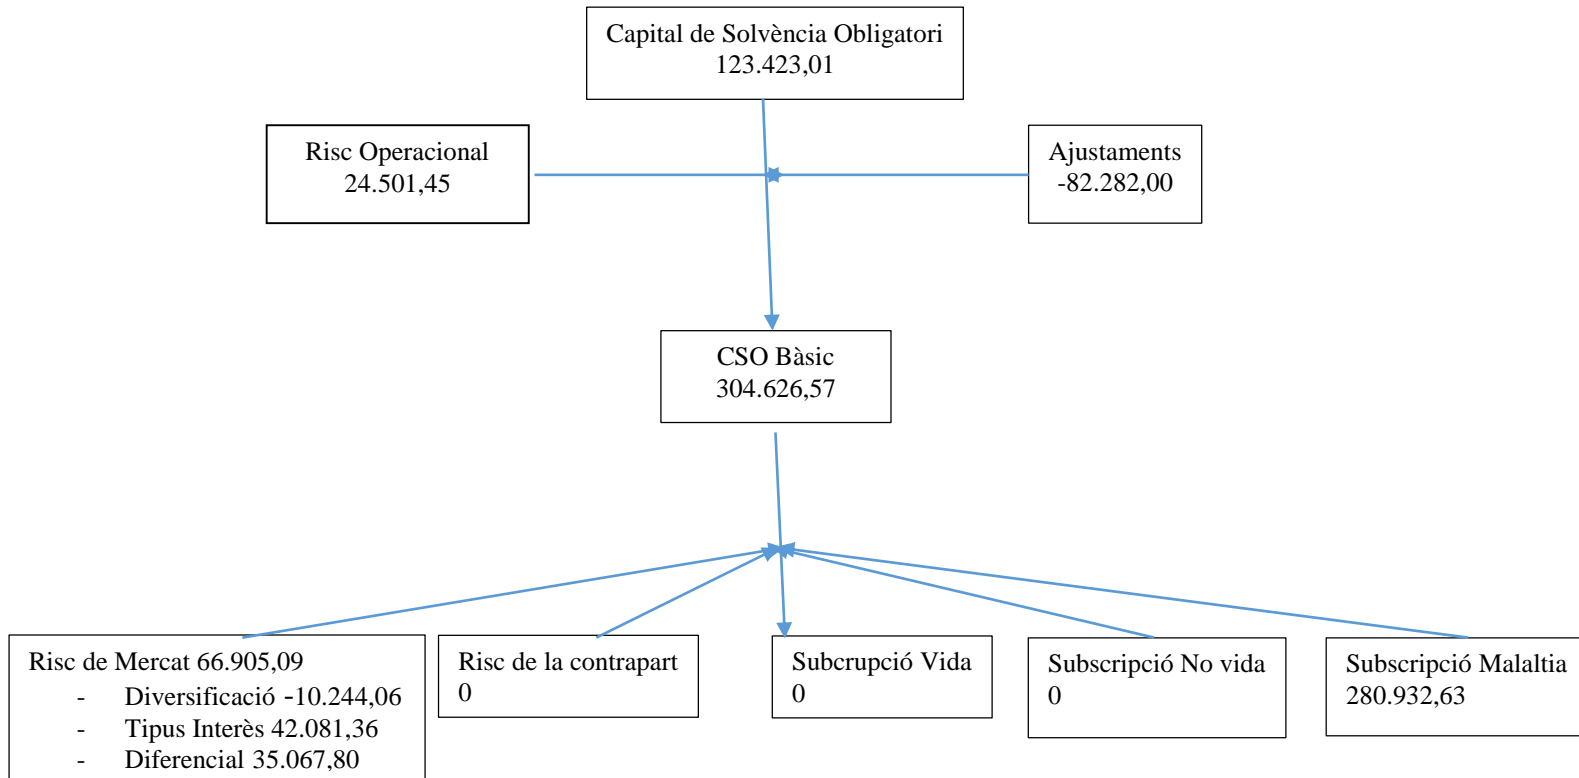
Capital de Solvència Obligatori
123.423,01

Risc Operacional
24.501,45

Ajustaments
-82.282,00

CSO Bàsic
304.626,57

Risc de Mercat 66.905,09
- Diversificació -10.244,06
- Tipus Interès 42.081,36
- Diferencial 35.067,80

Risc de la contrapart
0

Subcrupció Vida
0

Subscripció No vida
0

Subscripció Malaltia
280.932,63